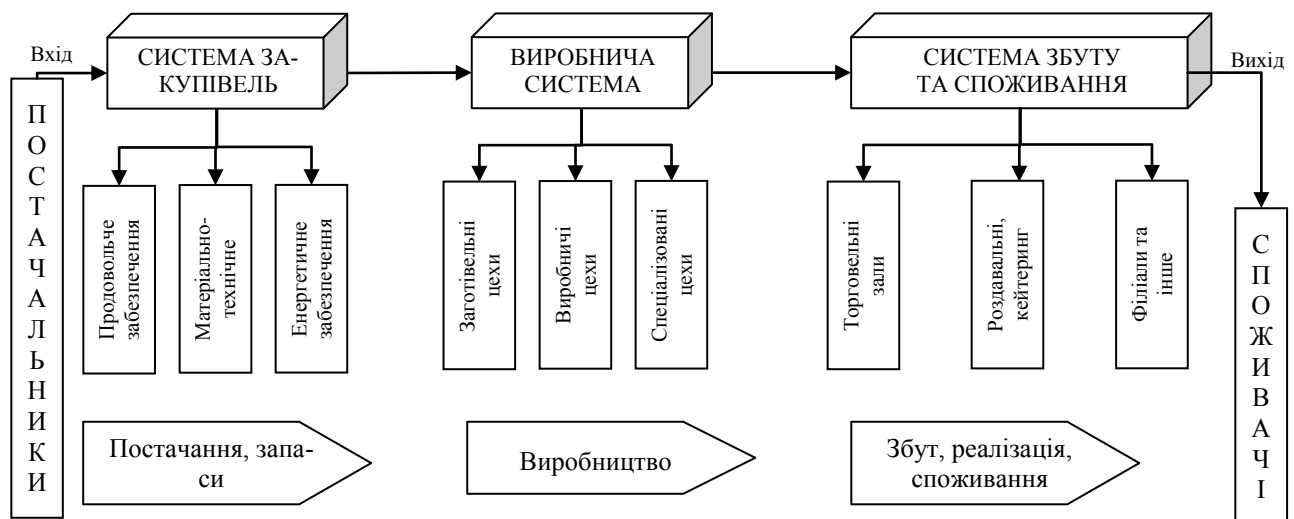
Вхід

ПОСТАЧАЛЬНИКИ

СИСТЕМА ЗАКУПІВЕЛЬ

Продовольче забезпечення

Матеріально-технічне

Енергетичне забезпечення

Постачання, запаси

ВИРОБНИЧА СИСТЕМА

Заготівельні цехи

Виробничі цехи

Спеціалізовані цехи

Виробництво

СИСТЕМА ЗБУТУ ТА СПОЖИВАННЯ

Торговельні зали

Роздавальні, кейтеринг

Філіали та інше

Збут, реалізація, споживання

Вихід

СПОЖИВАЧІ